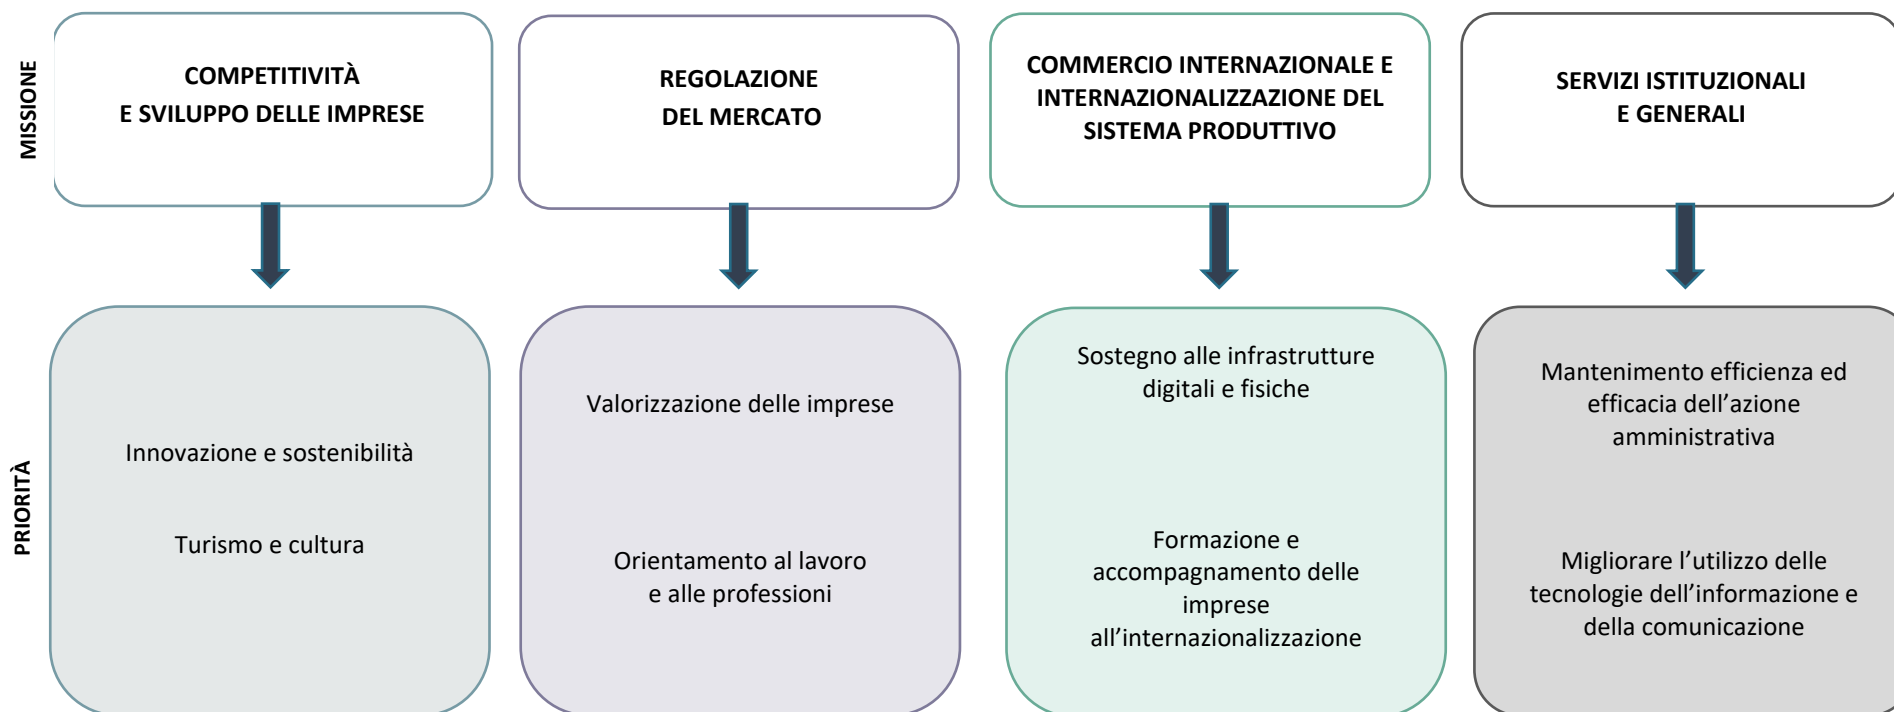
MISSIONE

COMPETITIVITÀ
E SVILUPPO DELLE IMPRESE

REGOLAZIONE
DEL MERCATO

COMMERCIO INTERNAZIONALE E INTERNAZIONALIZZAZIONE DEL SISTEMA PRODUTTIVO

SERVIZI ISTITUZIONALI
E GENERALI

PRIORITÀ

Innovazione e sostenibilità

Turismo e cultura

Valorizzazione delle imprese

Orientamento al lavoro e alle professioni

Sostegno alle infrastrutture digitali e fisiche

Formazione e accompagnamento delle imprese all’internazionalizzazione

Mantenimento efficienza ed efficacia dell’azione amministrativa

Migliorare l’utilizzo delle tecnologie dell’informazione e della comunicazione